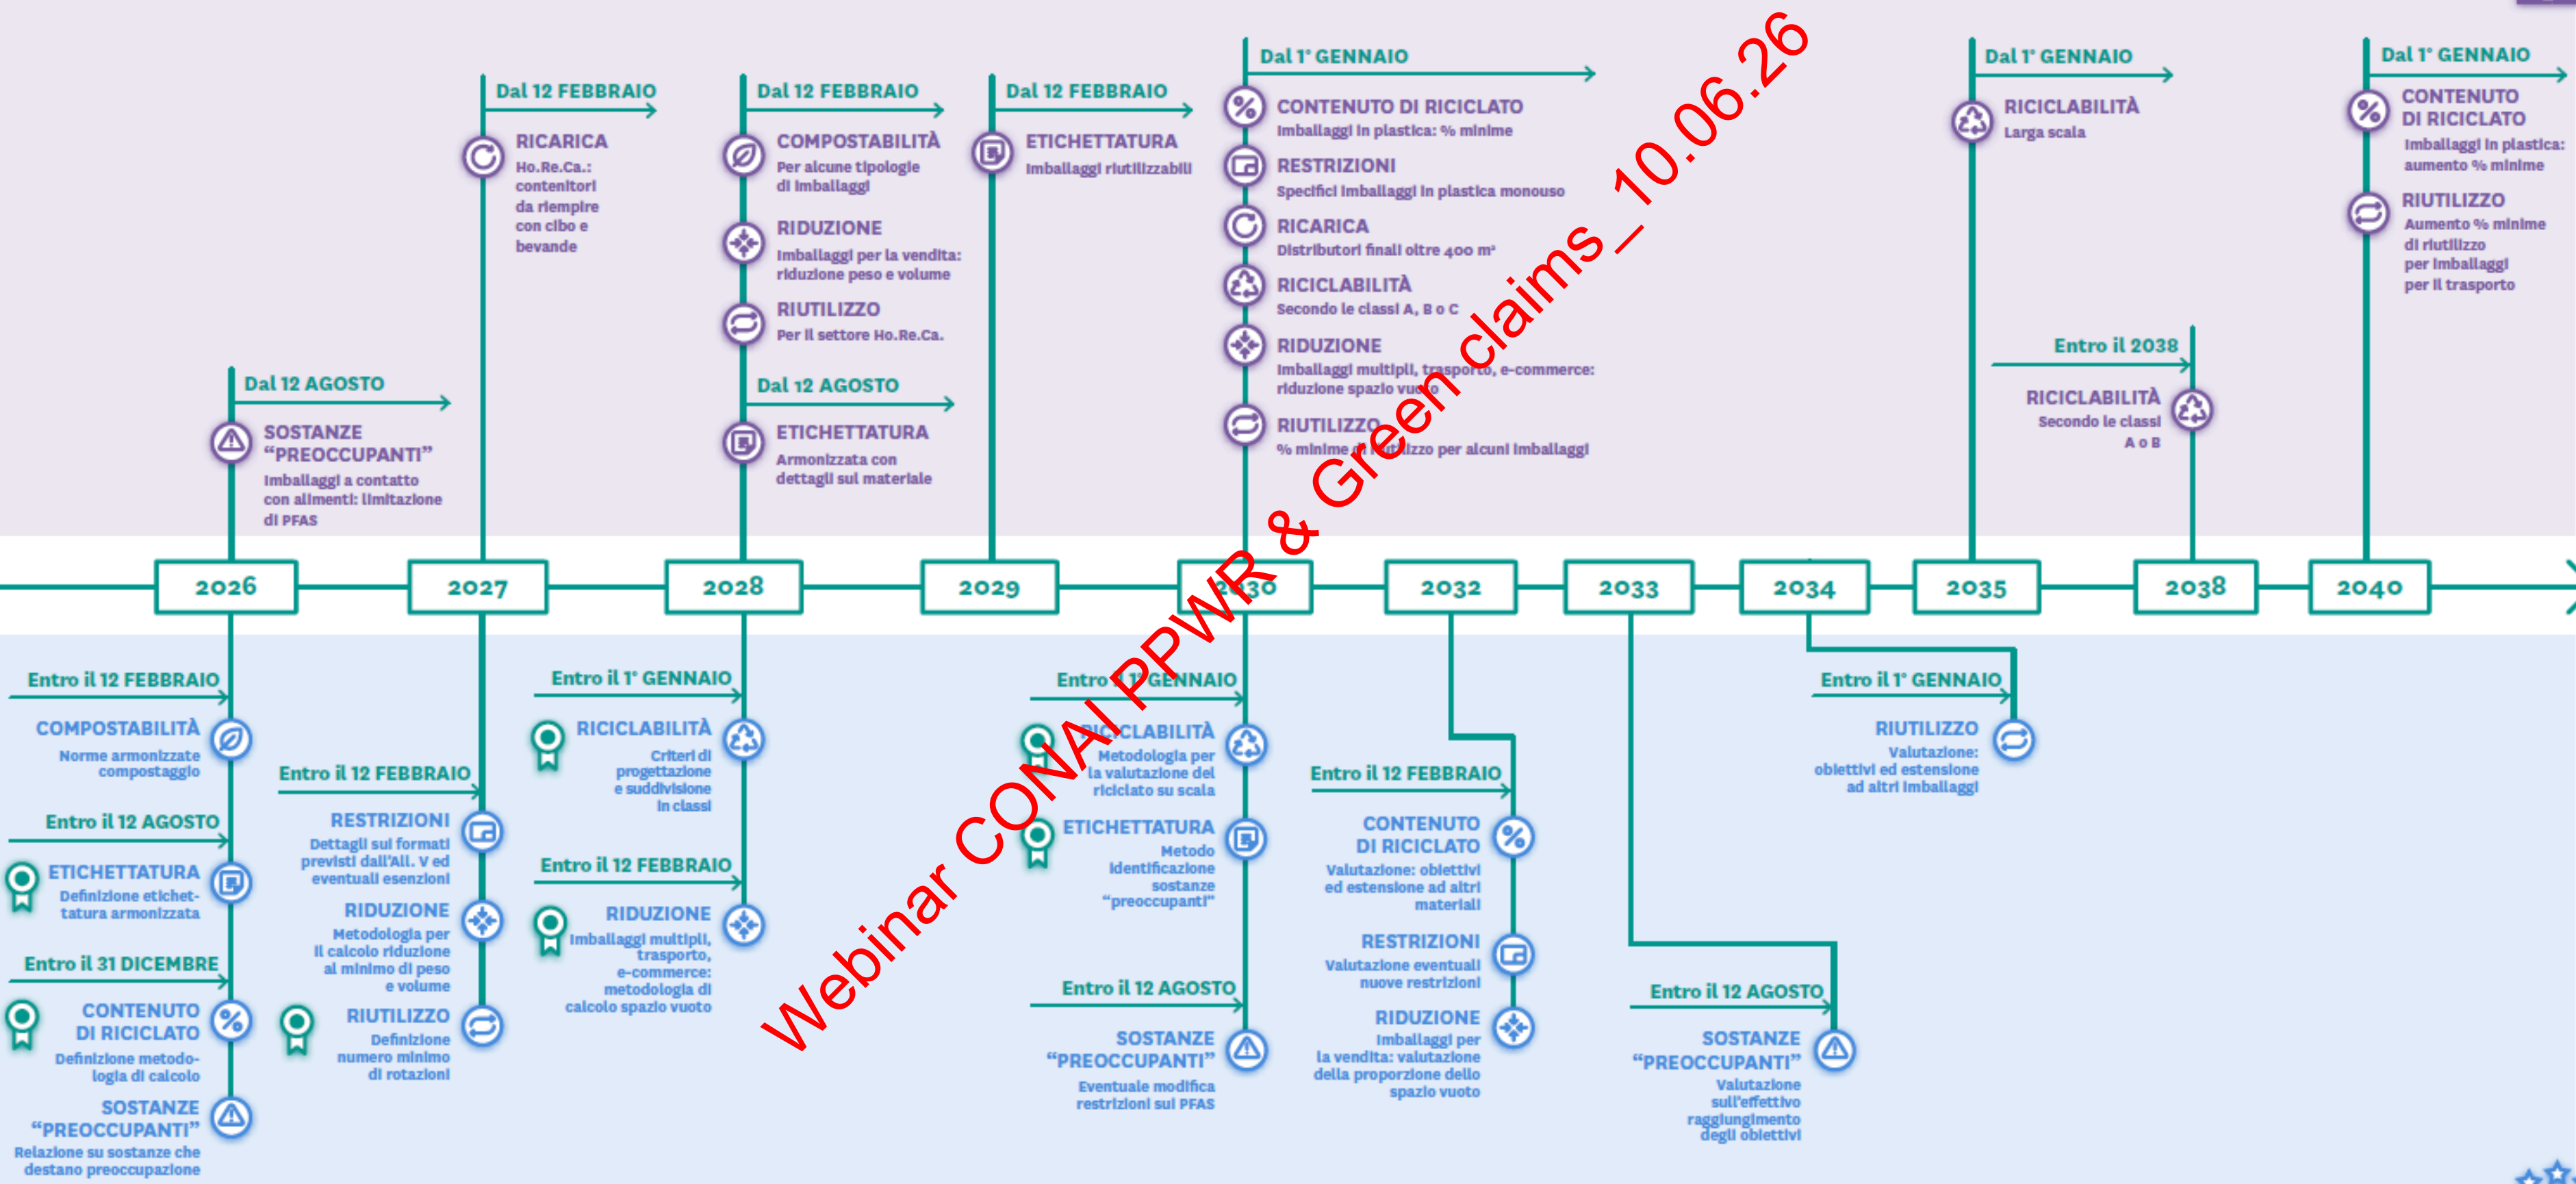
Dal 12 AGOSTO
SOSTANZE "PREOCCUPANTI"
Imballaggi a contatto con alimenti: limitazione di PFAS

Dal 12 FEBBRAIO
RICARICA
Ho.Re.Ca.: contenitori da riempire con cibo e bevande

Dal 12 FEBBRAIO
COMPOSTABILITÀ
Per alcune tipologie di imballaggi
RIDUZIONE
Imballaggi per la vendita: riduzione peso e volume
RIUTILIZZO
Per il settore Ho.Re.Ca.

Dal 12 AGOSTO
ETICHETTATURA
Armonizzata con dettagli sul materiale

Dal 12 FEBBRAIO
ETICHETTATURA
Imballaggi riutilizzabili

Dal 1° GENNAIO
CONTENUTO DI RICICLATO
Imballaggi in plastica: % minime
RESTRIZIONI
Specifici imballaggi in plastica monouso
RICARICA
Distributori finali oltre 400 m²
RICICLABILITÀ
Secondo le classi A, B o C
RIDUZIONE
Imballaggi multipli, trasporto, e-commerce: riduzione spazio vuoto
RIUTILIZZO
% minime di riutilizzo per alcuni imballaggi

Dal 1° GENNAIO
RICICLABILITÀ
Larga scala

Entro il 2038
RICICLABILITÀ
Secondo le classi A o B

Dal 1° GENNAIO
CONTENUTO DI RICICLATO
Imballaggi in plastica: aumento % minime
RIUTILIZZO
Aumento % minime di riutilizzo per imballaggi per il trasporto

2026 2027 2028 2029 2030 2032 2033 2034 2035 2038 2040

Entro il 12 FEBBRAIO
COMPOSTABILITÀ
Norme armonizzate compostaggio
Entro il 12 AGOSTO
ETICHETTATURA
Definizione etichettatura armonizzata
Entro il 31 DICEMBRE
CONTENUTO DI RICICLATO
Definizione metodologia di calcolo
SOSTANZE "PREOCCUPANTI"
Relazione su sostanze che destano preoccupazione

Entro il 12 FEBBRAIO
RESTRIZIONI
Dettagli sui formati previsti dall'All. V ed eventuali esenzioni
RIDUZIONE
Metodologia per il calcolo riduzione al minimo di peso e volume
RIUTILIZZO
Definizione numero minimo di rotazioni

Entro il 1° GENNAIO
RICICLABILITÀ
Criteri di progettazione e suddivisione in classi
Entro il 12 FEBBRAIO
RIDUZIONE
Imballaggi multipli, trasporto, e-commerce: metodologia di calcolo spazio vuoto

Entro il 1° GENNAIO
RICICLABILITÀ
Metodologia per la valutazione del riciclato su scala
ETICHETTATURA
Metodo identificazione sostanze "preoccupanti"
Entro il 12 AGOSTO
SOSTANZE "PREOCCUPANTI"
Eventuale modifica restrizioni sui PFAS

Entro il 12 FEBBRAIO
CONTENUTO DI RICICLATO
Valutazione: obiettivi ed estensione ad altri materiali
RESTRIZIONI
Valutazione eventuali nuove restrizioni
RIDUZIONE
Imballaggi per la vendita: valutazione della proporzione dello spazio vuoto

Entro il 12 AGOSTO
SOSTANZE "PREOCCUPANTI"
Valutazione sull'effettivo raggiungimento degli obiettivi

Entro il 1° GENNAIO
RIUTILIZZO
Valutazione: obiettivi ed estensione ad altri imballaggi

Webinar CONAI PPWR & Green claims_10.06.26